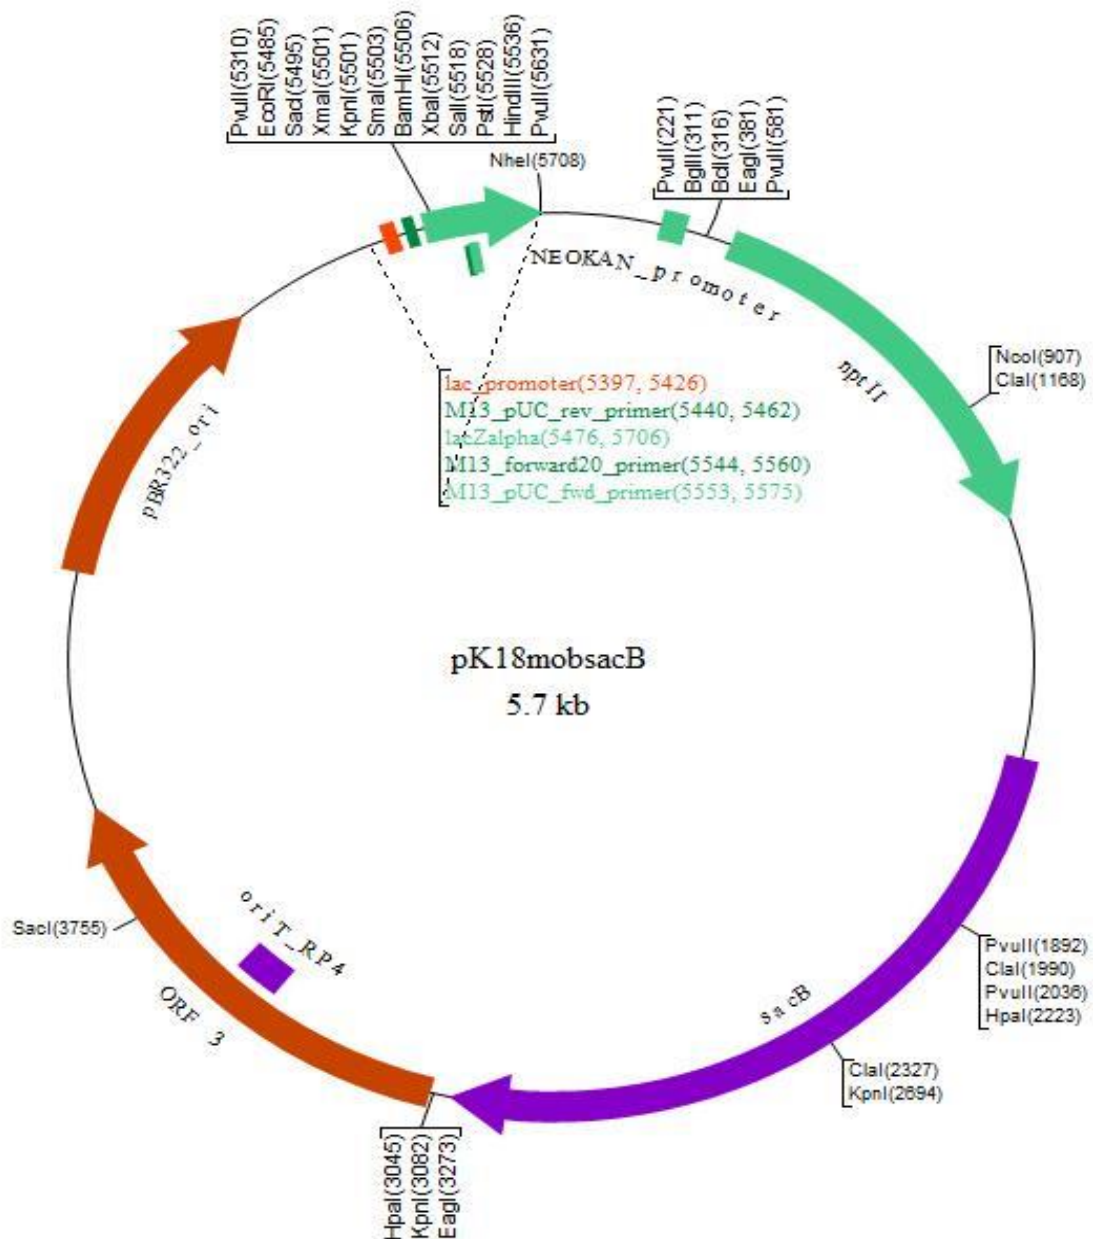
PvuII(5310)
EcoRI(5485)
SacI(5495)
XmaI(5501)
KpnI(5501)
SmaI(5503)
BamHI(5506)
XbaI(5512)
SalI(5518)
PstI(5528)
HindIII(5536)
PvuII(5631)

NheI(5708)

PvuII(221)
BglII(311)
BclI(316)
EagI(381)
PvuII(581)

NEOKAN_promoter

nptII

NcoI(907)
ClaI(1168)

lac_promoter(5397, 5426)
M13_pUC_rev_primer(5440, 5462)
lacZalpha(5476, 5706)
M13_forward20_primer(5544, 5560)
M13_pUC_fwd_primer(5553, 5575)

pBR322_ori

pK18mobsacB
5.7 kb

PvuII(1892)
ClaI(1990)
PvuII(2036)
HpaI(2223)

sacB

ClaI(2327)
KpnI(2694)

SacI(3755)

oriT_RP4

ORF 3

HpaI(3045)
KpnI(3082)
EagI(3273)